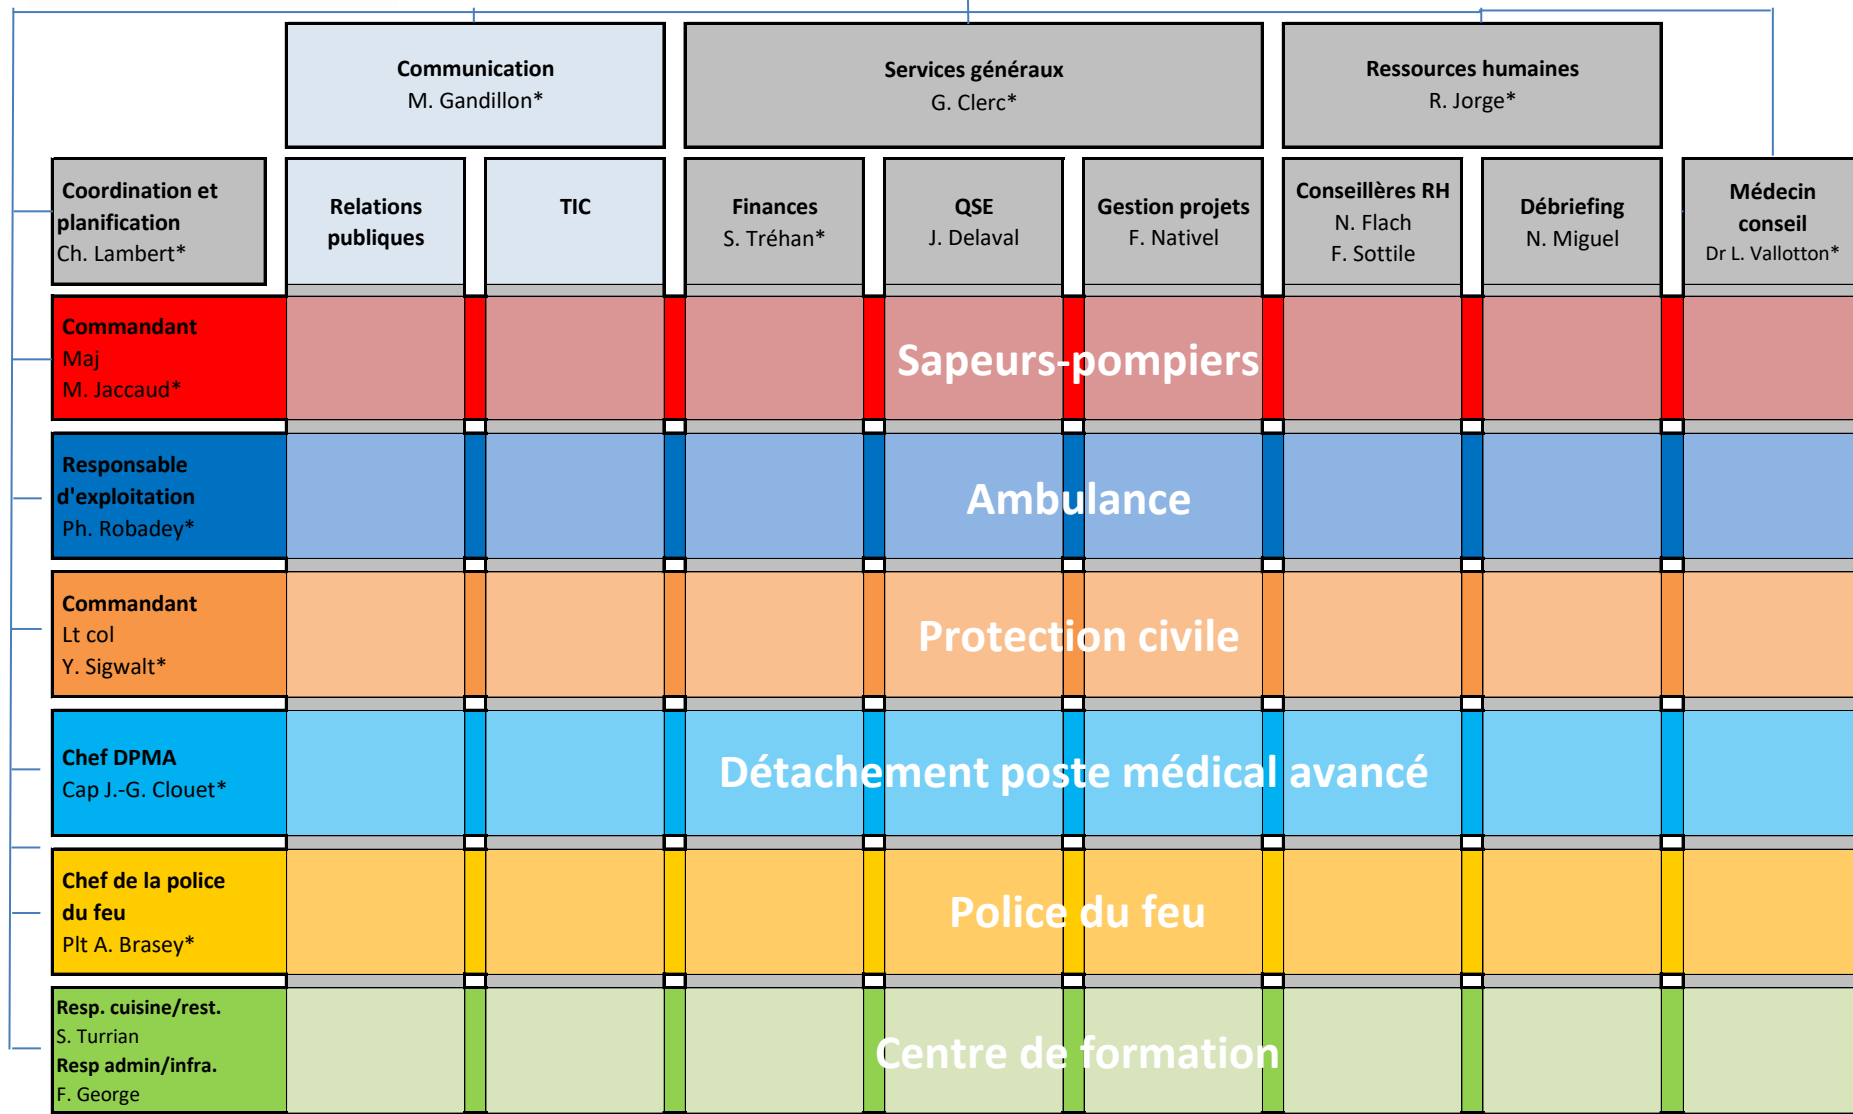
Communication
M. Gandillon*

Services généraux
G. Clerc*

Ressources humaines
R. Jorge*

Coordination et planification
Ch. Lambert*

Relations publiques

TIC

Finances
S. Tréhan*

QSE
J. Delaval

Gestion projets
F. Nativel

Conseillères RH
N. Flach
F. Sottile

Débriefing
N. Miguel

Médecin conseil
Dr L. Vallotton*

Commandant
Maj
M. Jaccaud*

Sapeurs-pompiers

Responsable d'exploitation
Ph. Robadey*

Ambulance

Commandant
Lt col
Y. Sigwalt*

Protection civile

Chef DPMA
Cap J.-G. Clouet*

Détachement poste médical avancé

Chef de la police du feu
Plt A. Brasey*

Police du feu

Resp. cuisine/rest.
S. Turrian
Resp admin/infra.
F. George

Centre de formation